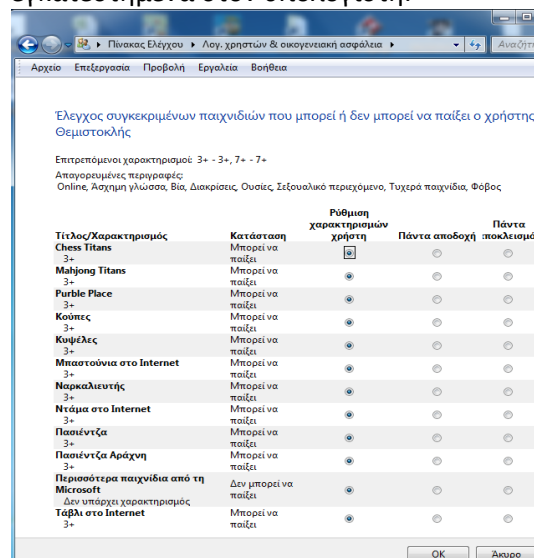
Πίνακας Ελέγχου ▸ Λογ. χρηστών & οικογενειακή ασφάλεια ▸

Αναζήτ

Αρχείο Επεξεργασία Προβολή Εργαλεία Βοήθεια

Έλεγχος συγκεκριμένων παιχνιδιών που μπορεί ή δεν μπορεί να παίξει ο χρήστης Θεμιστοκλής

Επιτρεπόμενοι χαρακτηρισμοί: 3+ - 3+, 7+ - 7+

Απαγορευμένες περιγραφές:
Online, Άσχημη γλώσσα, Βία, Διακρίσεις, Ουσίες, Σεξουαλικό περιεχόμενο, Τυχερά παιχνίδια, Φόβος

| Τίτλος/Χαρακτηρισμός | Κατάσταση | Ρύθμιση χαρακτηρισμών χρήστη | Πάντα αποδοχή | Πάντα αποκλεισμό |
|---|---|---|---|---|
| Chess Titans 3+ | Μπορεί να παίξει | | | |
| Mahjong Titans 3+ | Μπορεί να παίξει | | | |
| Purble Place 3+ | Μπορεί να παίξει | | | |
| Κούπες 3+ | Μπορεί να παίξει | | | |
| Κυψέλες 3+ | Μπορεί να παίξει | | | |
| Μπαστούνια στο Internet 3+ | Μπορεί να παίξει | | | |
| Ναρκαλιευτής 3+ | Μπορεί να παίξει | | | |
| Ντάμα στο Internet 3+ | Μπορεί να παίξει | | | |
| Πασιέντζα 3+ | Μπορεί να παίξει | | | |
| Πασιέντζα Αράχνη 3+ | Μπορεί να παίξει | | | |
| Περισσότερα παιχνίδια από τη Microsoft Δεν υπάρχει χαρακτηρισμός | Δεν μπορεί να παίξει | | | |
| Τάβλι στο Internet 3+ | Μπορεί να παίξει | | | |

OK Άκυρο